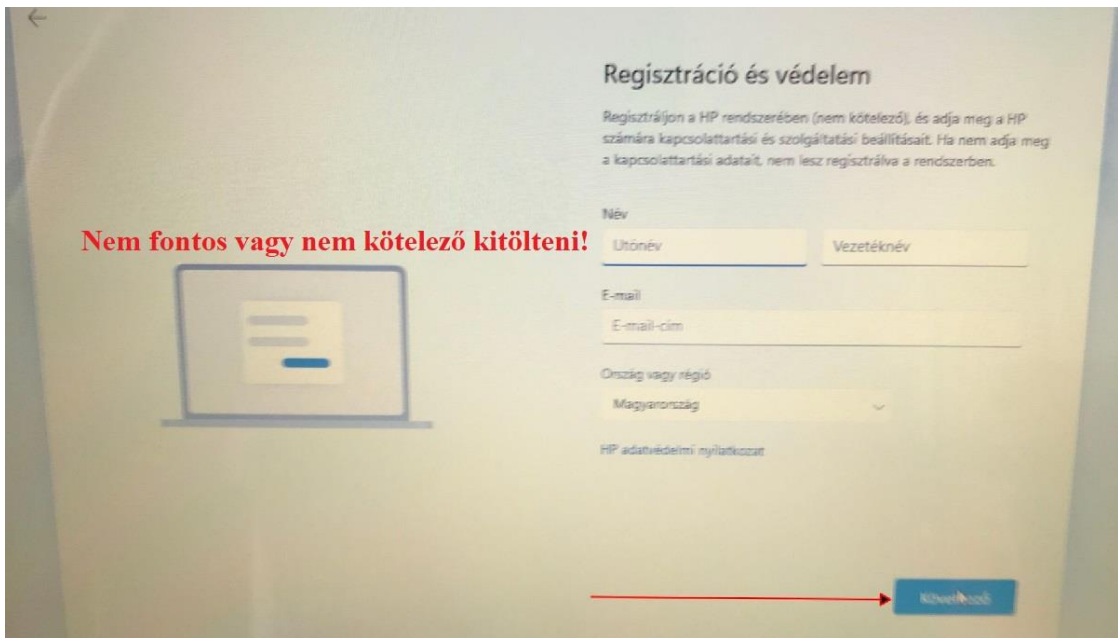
Regisztráció és védelem

Regisztráljon a HP rendszerében (nem kötelező), és adja meg a HP számára kapcsolattartási és szolgáltatási beállításait. Ha nem adja meg a kapcsolattartási adatait, nem lesz regisztrálva a rendszerben.

Nem fontos vagy nem kötelező kitölteni!

Név

Utónév

Vezetéknév

E-mail

E-mail-cím

Ország vagy régió

Magyarország

HP adatvédelmi nyilatkozat

Következő